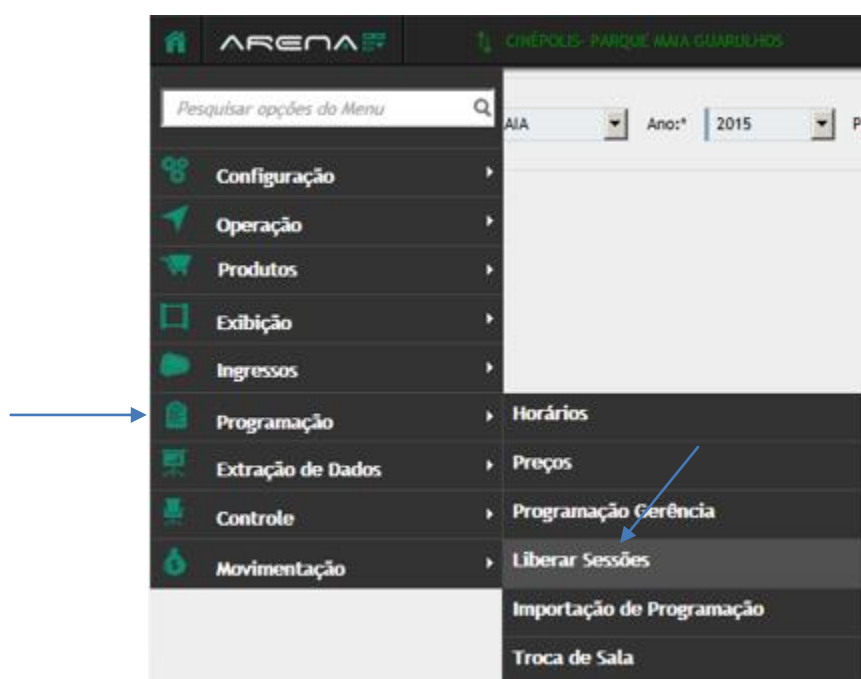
ARENA

CINÉPOLIS- PARQUE MAIA GUARULHOS

Pesquisar opções do Menu

AIA

Ano:*

2015

P

Configuração

Operação

Produtos

Exibição

Ingressos

Programação

Extração de Dados

Controle

Movimentação

Horários

Preços

Programação Gerência

Liberar Sessões

Importação de Programação

Troca de Sala